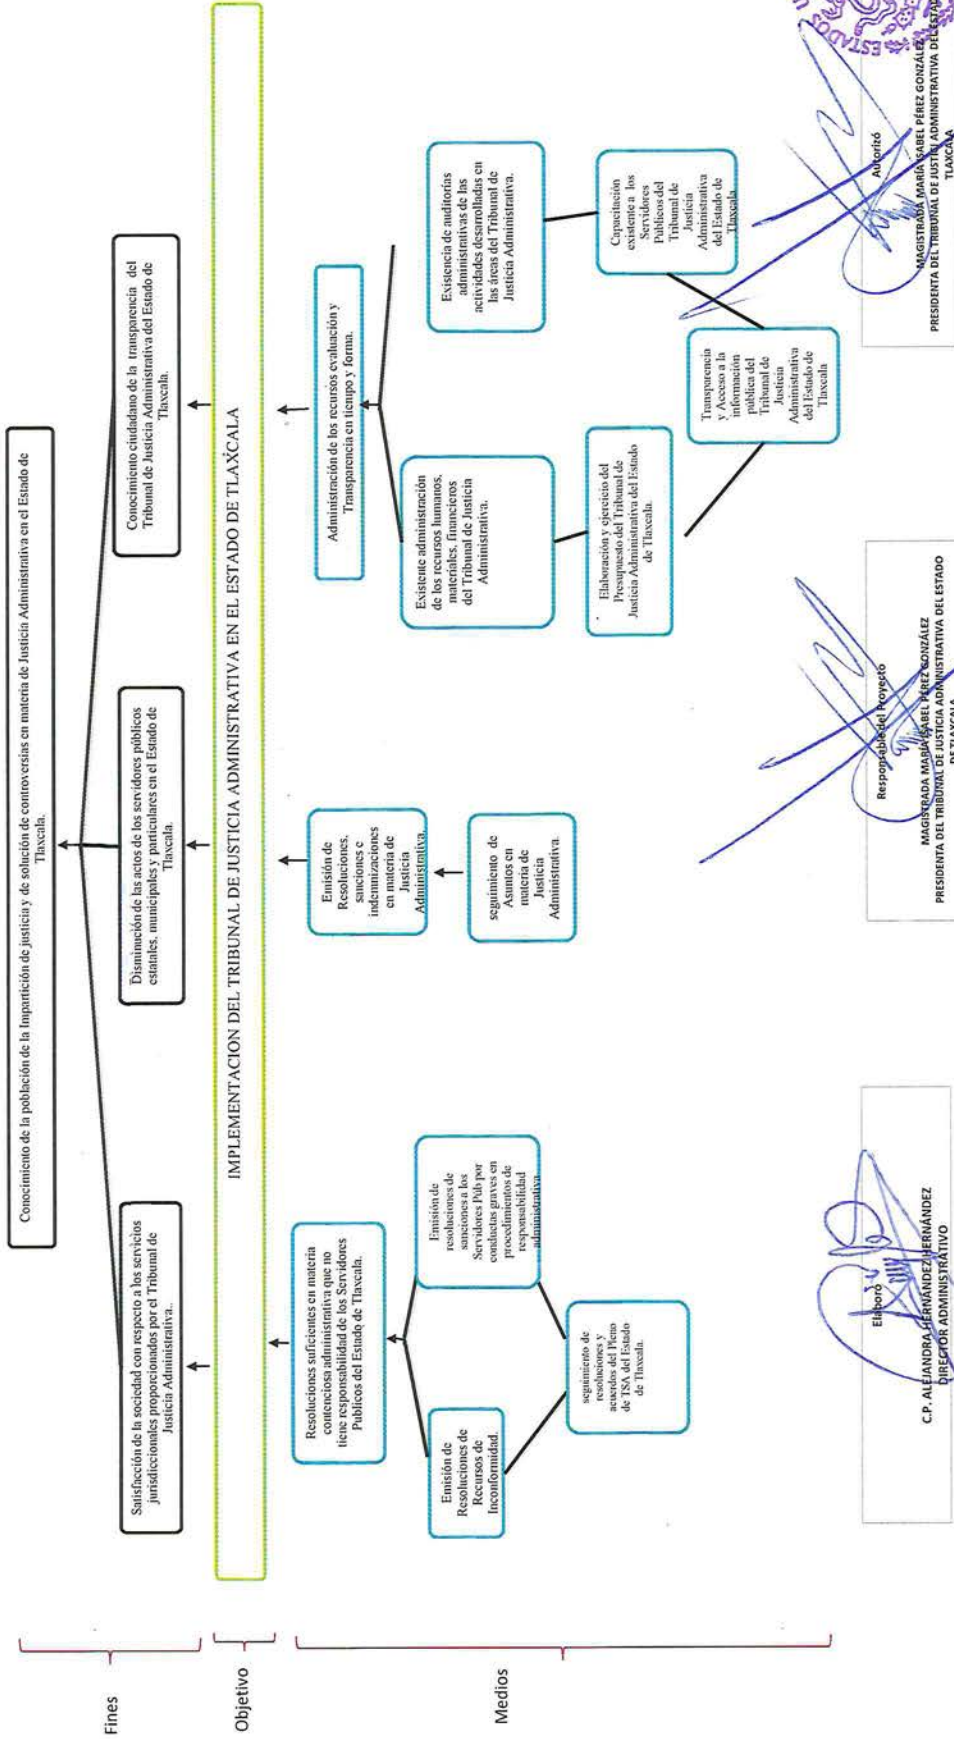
Fines

Objetivo

Medios

Conocimiento de la población de la Impartición de justicia y de solución de controversias en materia de Justicia Administrativa en el Estado de Tlaxcala.

Satisfacción de la sociedad con respecto a los servicios jurisdiccionales proporcionados por el Tribunal de Justicia Administrativa..

Disminución de las actos de los servidores públicos estatales, municipales y particulares en el Estado de Tlaxcala.

Conocimiento ciudadano de la transparencia del Tribunal de Justicia Administrativa del Estado de Tlaxcala.

IMPLEMENTACION DEL TRIBUNAL DE JUSTICIA ADMINISTRATIVA EN EL ESTADO DE TLAXCALA

Resoluciones suficientes en materia contenciosa administrativa que no tiene responsabilidad de los Servidores Publicos del Estado de Tlaxcala.

Emisión de Resoluciones de Recursos de Inconformidad.

Emisión de resoluciones de sanciones a los Servidores Pub por conductas graves en procedimientos de responsabilidad administrativa

seguimiento de resoluciones y acuerdos del Pleno de TSA del Estado de Tlaxcala.

Emisión de Resoluciones, sanciones e indemnizaciones en materia de Justicia Administrativa.

seguimiento de Asuntos en materia de Justicia Administrativa.

Administración de los recursos evaluación y Transparencia en tiempo y forma.

Existente administración de los recursos humanos, materiales, financieros del Tribunal de Justicia Administrativa.

Existencia de auditorias administrativas de las actividades desarrolladas en las áreas del Tribunal de Justicia Administrativa.

Elaboración y ejercicio del Presupuesto del Tribunal de Justicia Administrativa del Estado de Tlaxcala

Transparencia y Acceso a la información publica del Tribunal de Justicia Administrativa del Estado de Tlaxcala

Capacitación existente a los Servidores Públicos del Tribunal de Justicia Administrativa del Estado de Tlaxcala

Elaboró
C.P. ALEJANDRA HERNÁNDEZ HERNÁNDEZ
DIRECTOR ADMINISTRATIVO

Responsable del Proyecto
MAGISTRADA MARÍA ISABEL PÉREZ GONZÁLEZ
PRESIDENTA DEL TRIBUNAL DE JUSTICIA ADMINISTRATIVA DEL ESTADO DE TLAXCALA

Autorizó
MAGISTRADA MARÍA ISABEL PÉREZ GONZÁLEZ
PRESIDENTA DEL TRIBUNAL DE JUSTICIA ADMINISTRATIVA DEL ESTADO DE TLAXCALA

ESTADO